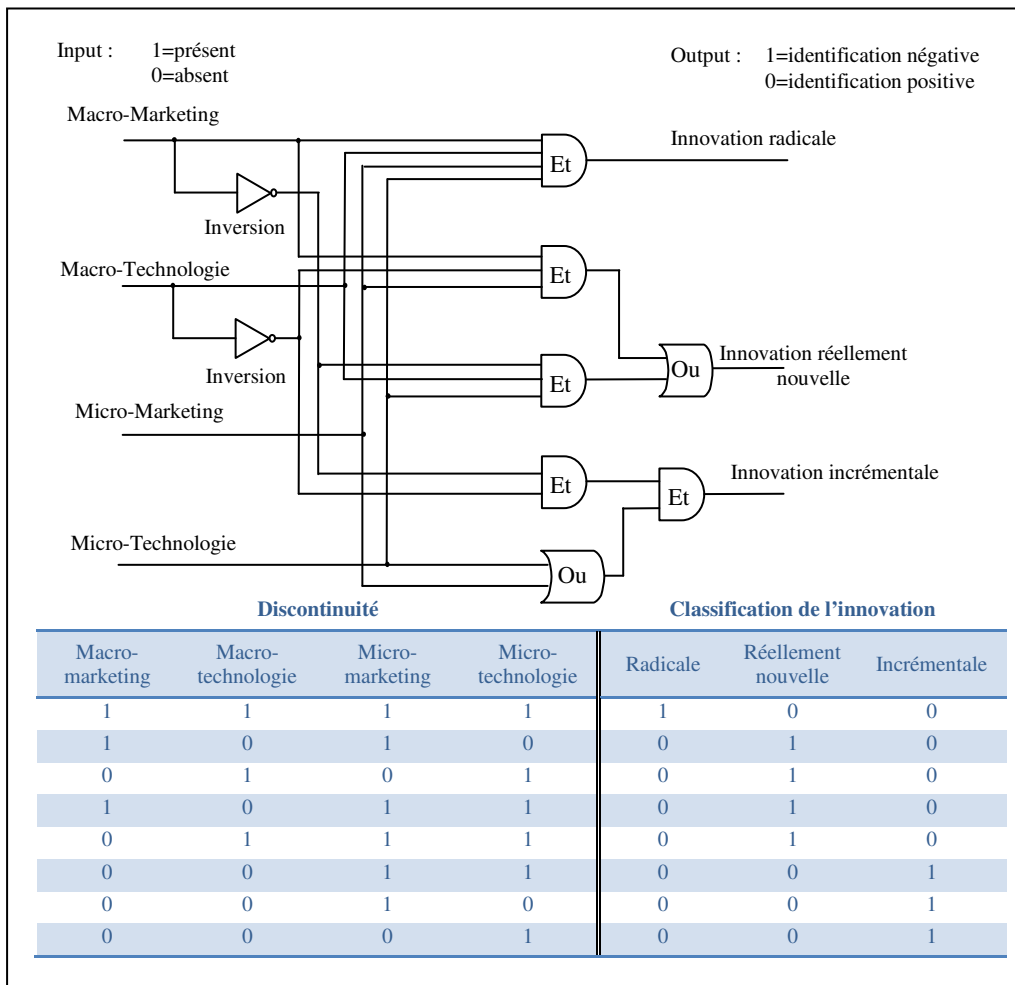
Input : 1=présent
0=absent

Output : 1=identification négative
0=identification positive

Macro-Marketing

Innovation radicale

Et

Inversion

Et

Macro-Technologie

Ou

Innovation réellement nouvelle

Inversion

Et

Micro-Marketing

Et

Innovation incrémentale

Et

Micro-Technologie

Ou

| Discontinuité | | | | Classification de l'innovation | | |
|---|---|---|---|---|---|---|
| Macro-marketing | Macro-technologie | Micro-marketing | Micro-technologie | Radicale | Réellement nouvelle | Incrémentale |
| 1 | 1 | 1 | 1 | 1 | 0 | 0 |
| 1 | 0 | 1 | 0 | 0 | 1 | 0 |
| 0 | 1 | 0 | 1 | 0 | 1 | 0 |
| 1 | 0 | 1 | 1 | 0 | 1 | 0 |
| 0 | 1 | 1 | 1 | 0 | 1 | 0 |
| 0 | 0 | 1 | 1 | 0 | 0 | 1 |
| 0 | 0 | 1 | 0 | 0 | 0 | 1 |
| 0 | 0 | 0 | 1 | 0 | 0 | 1 |